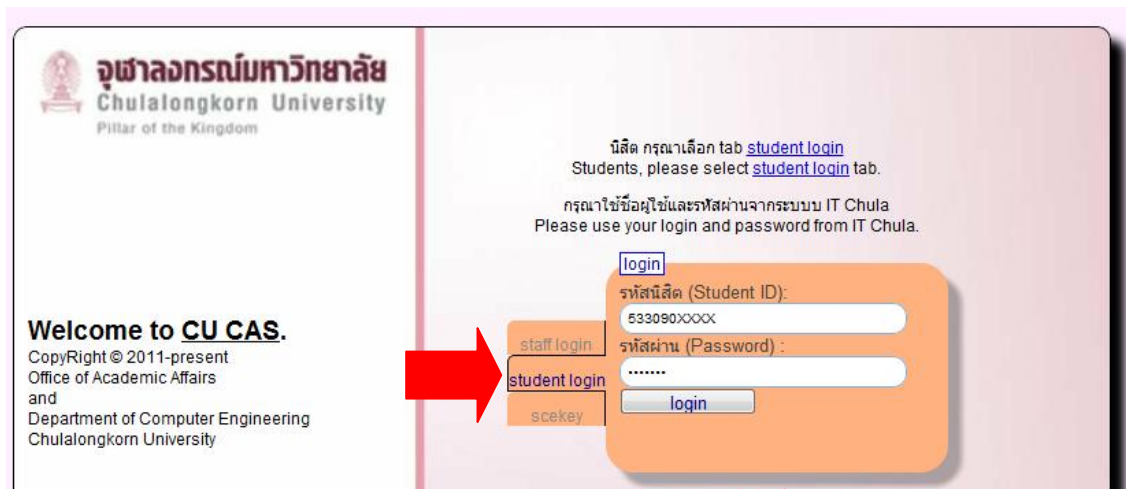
จุฬาลงกรณ์มหาวิทยาลัย
Chulalongkorn University
Pillar of the Kingdom

นิสิต กรุณาเลือก tab student login
Students, please select student login tab.

กรุณาใช้ชื่อผู้ใช้และรหัสผ่านจากระบบบ IT Chula
Please use your login and password from IT Chula.

login

staff login
student login
scekey

รหัสนิสิต (Student ID):
533090XXXX
รหัสผ่าน (Password) :
•••••••
login

Welcome to CU CAS.
CopyRight © 2011-present
Office of Academic Affairs
and
Department of Computer Engineering
Chulalongkorn University